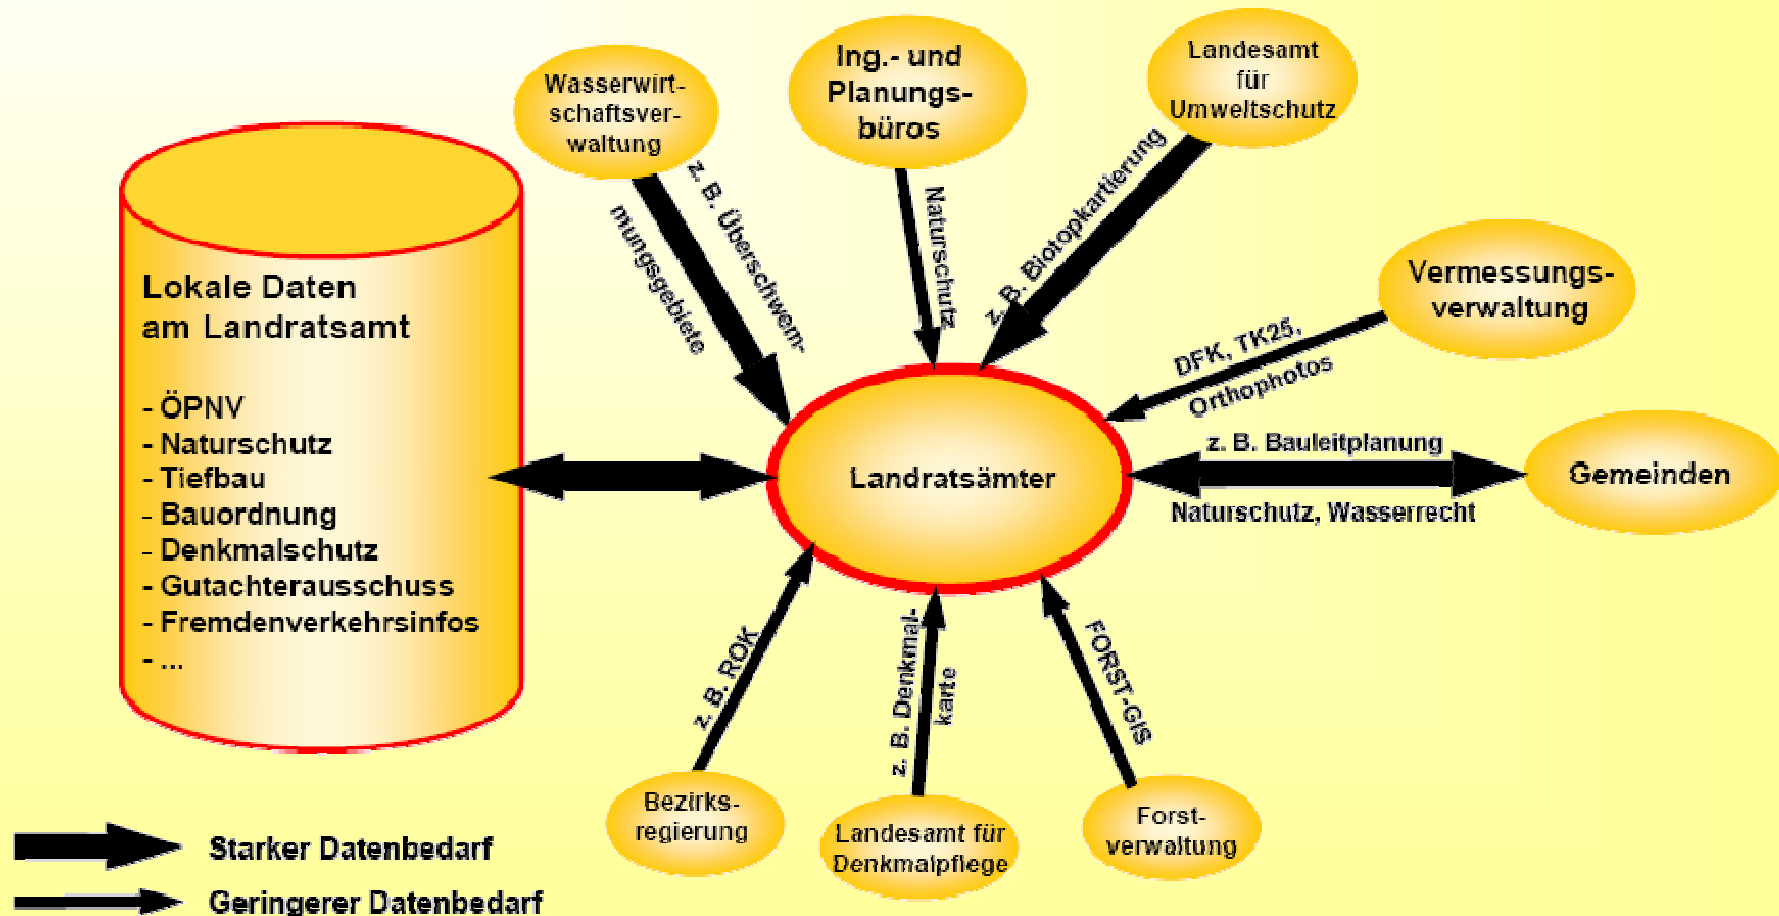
Lokale Daten am Landratsamt

- ÖPNV
- Naturschutz
- Tiefbau
- Bauordnung
- Denkmalschutz
- Gutachterausschuss
- Fremdenverkehrsinfos
- ...

Wasserwirtschaftsverwaltung

z. B. Überschwemmungsgebiete

Ing.- und Planungsbüros

Naturschutz

Landesamt für Umweltschutz

z. B. Biotopkartierung

Vermessungsverwaltung

DFK, TK25, Orthophotos

Landratsämter

z. B. Bauleitplanung

Gemeinden

Naturschutz, Wasserrecht

z. B. ROK

Bezirksregierung

z. B. Denkmalkarte

Landesamt für Denkmalpflege

FORST-GIS

Forstverwaltung

Starker Datenbedarf

Geringerer Datenbedarf